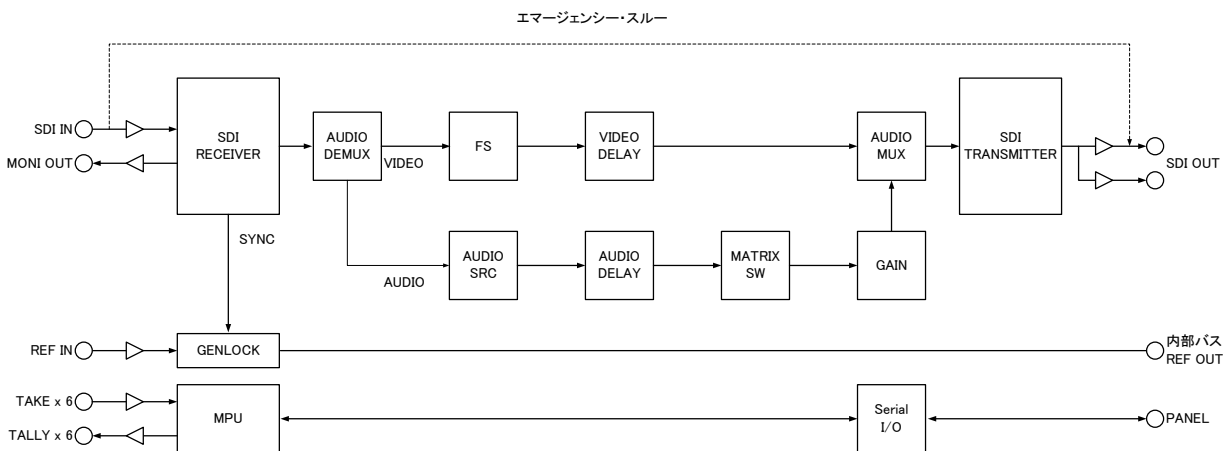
エマージェンシー・スルー

SDI IN

MONI OUT

SDI RECEIVER

SYNC

AUDIO DEMUX

VIDEO

AUDIO

FS

VIDEO DELAY

AUDIO SRC

AUDIO DELAY

MATRIX SW

GAIN

AUDIO MUX

SDI TRANSMITTER

SDI OUT

REF IN

GENLOCK

内部バス REF OUT

TAKE x 6

TALLY x 6

MPU

Serial I/O

PANEL